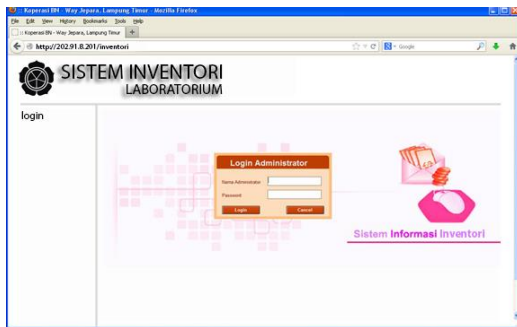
:: Koperasi BN - Way Jepara, Lampung Timur - Mozilla Firefox

File Edit View History Bookmarks Tools Help

:: Koperasi BN - Way Jepara, Lampung Timur +

http://202.91.8.201/inventori

Google

SISTEM INVENTORI
LABORATORIUM

login

Login Administrator

Nama Administrator

Password

Login

Cancel

Sistem Informasi Inventori